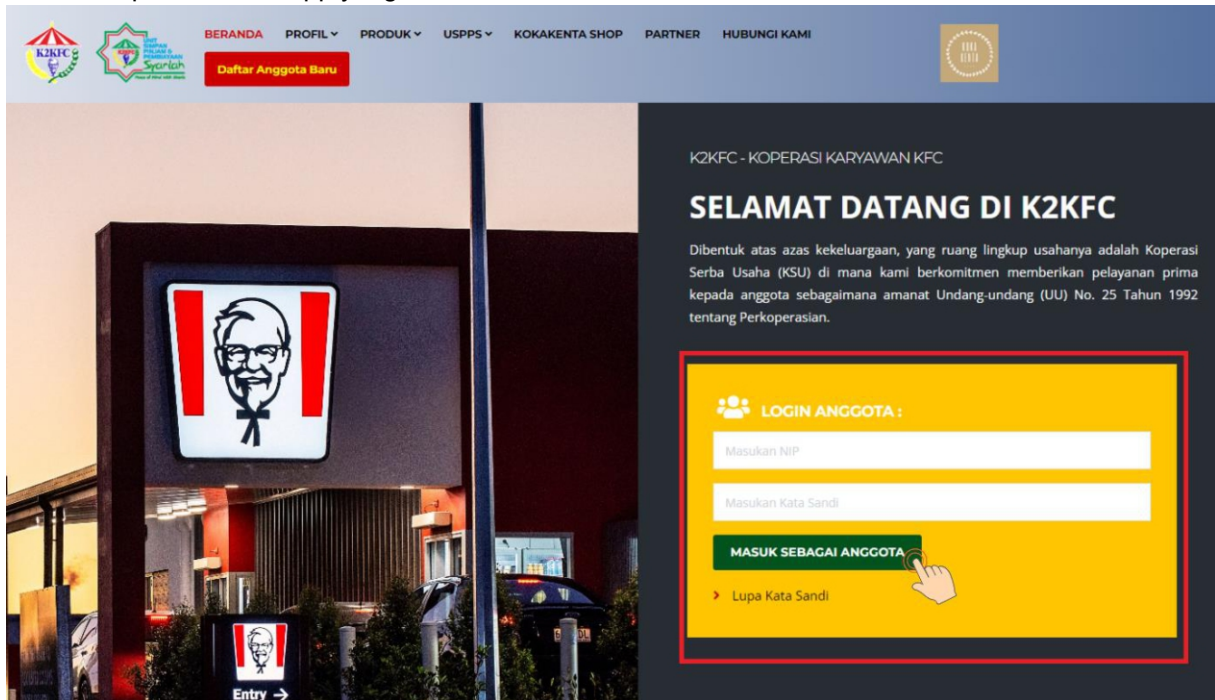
K2KFC

Syariah

BERANDA PROFIL PRODUK USPPS KOKAKENTA SHOP PARTNER HUBUNGI KAMI

Daftar Anggota Baru

K2KFC - KOPERASI KARYAWAN KFC

SELAMAT DATANG DI K2KFC

Dibentuk atas azas kekeluargaan, yang ruang lingkup usahanya adalah Koperasi Serba Usaha (KSU) di mana kami berkomitmen memberikan pelayanan prima kepada anggota sebagaimana amanat Undang-undang (UU) No. 25 Tahun 1992 tentang Perkoperasian.

LOGIN ANGGOTA :

Masukan NIP

Masukan Kata Sandi

MASUK SEBAGAI ANGGOTA

Lupa Kata Sandi

Entry →